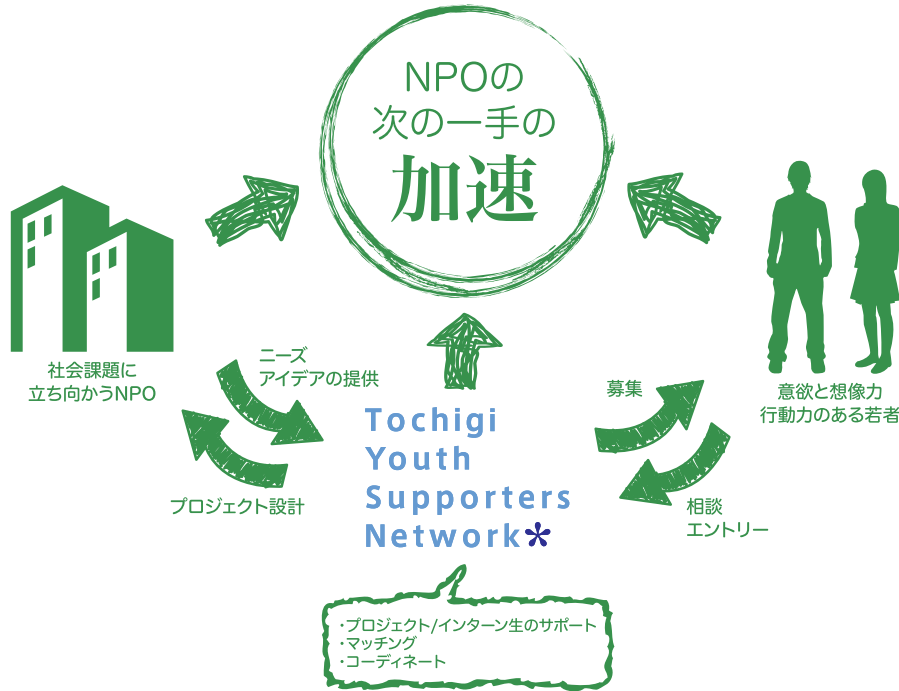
NPOの
次の一手の
加速

社会課題に
立ち向かうNPO

ニーズ
アイデアの提供

プロジェクト設計

Tochigi
Youth
Supporters
Network

募集

相談
エントリー

意欲と想像力
行動力のある若者

・プロジェクト/インターン生のサポート
・マッチング
・コーディネート